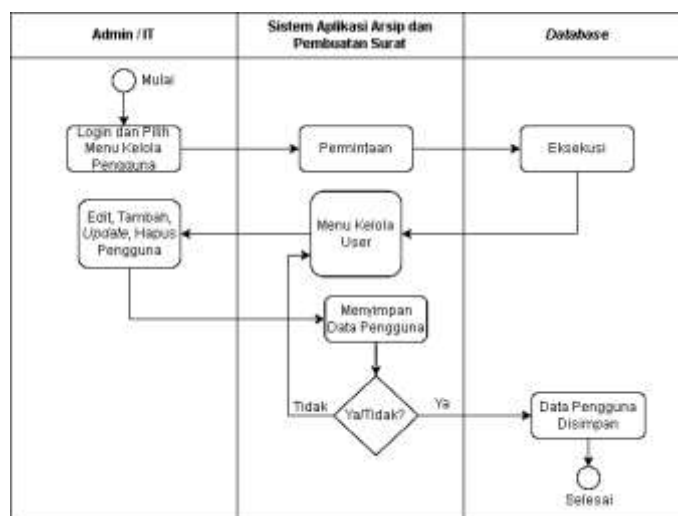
| Admin / IT | Sistem Aplikasi Arsip dan Pembuatan Surat | *Database* |
|---|---|---|

Mulai

Login dan Pilih Menu Kelola Pengguna

Permintaan

Eksekusi

Edit, Tambah, Update, Hapus Pengguna

Menu Kelola User

Menyimpan Data Pengguna

Tidak

Ya/Tidak?

Ya

Data Pengguna Disimpan

Selesai